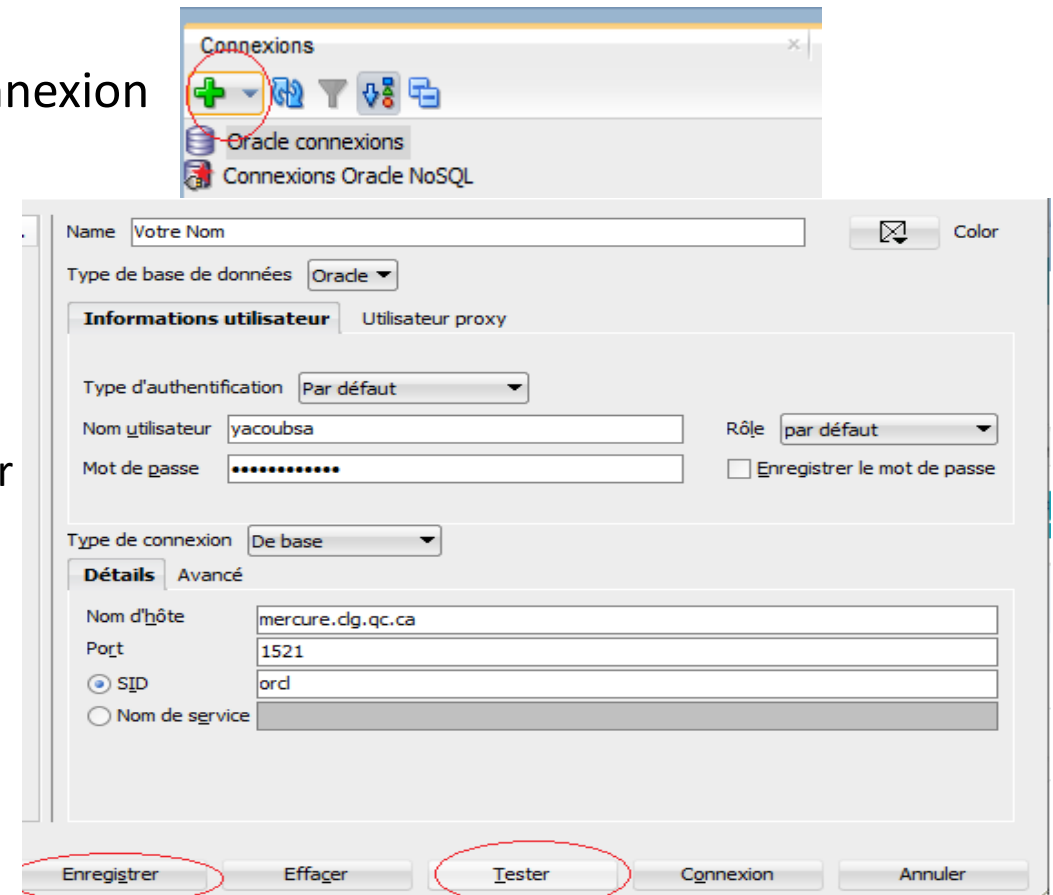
nexion

r

Connexions

Oracle connexions

Connexions Oracle NoSQL

Name Votre Nom

Color

Type de base de données Oracle

Informations utilisateur

Utilisateur proxy

Type d'authentification Par défaut

Nom utilisateur yacoubsa

Rôle par défaut

Mot de passe ••••••••••••

Enregistrer le mot de passe

Type de connexion De base

Détails

Avancé

Nom d'hôte mercure.clg.qc.ca

Port 1521

SID orcl

Nom de service

Enregistrer

Effacer

Tester

Connexion

Annuler